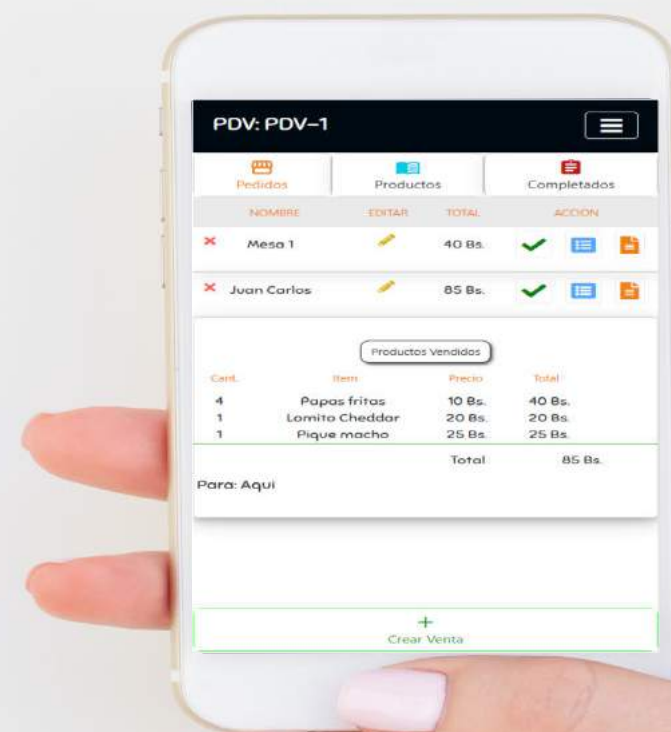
PDV: PDV-1

Pedidos | Productos | Completados

| NOMBRE | EDITAR | TOTAL | ACCION |
|---|---|---|---|
| Mesa 1 | | 40 Bs. | |
| Juan Carlos | | 85 Bs. | |

Productos Vendidos

| Cant. | Item | Precio | Total |
|---|---|---|---|
| 4 | Papas fritas | 10 Bs. | 40 Bs. |
| 1 | Lomito Cheddar | 20 Bs. | 20 Bs. |
| 1 | Pique macho | 25 Bs. | 25 Bs. |
| | | Total | 85 Bs. |

Para: Aqui

+
Crear Venta